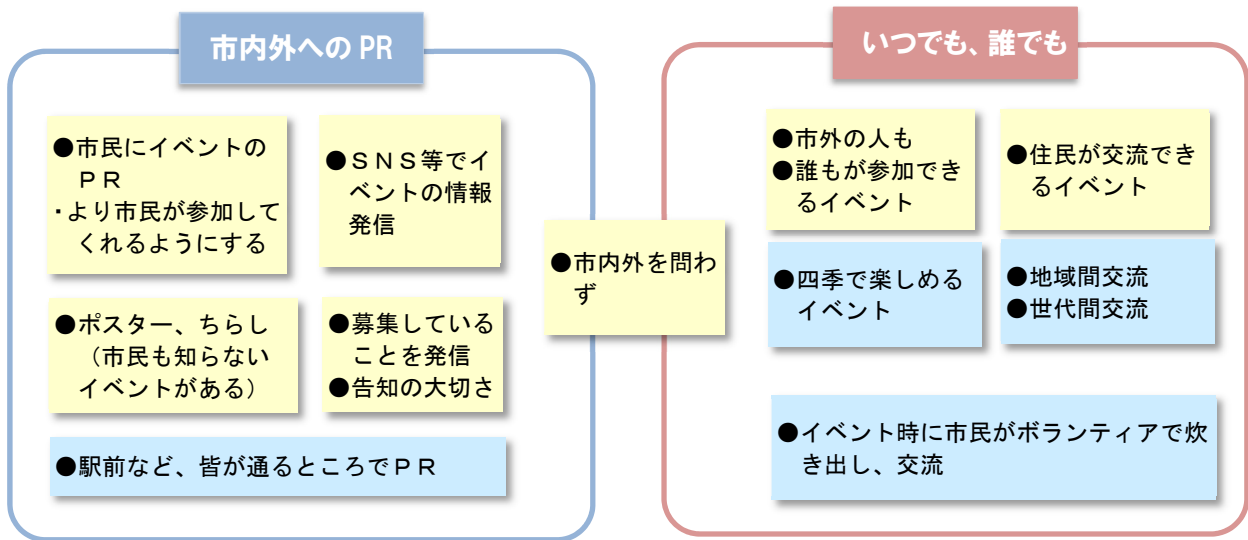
市内外への PR

●市民にイベントのＰＲ
・より市民が参加してくれるようにする

●ＳＮＳ等でイベントの情報発信

●ポスター、ちらし（市民も知らないイベントがある）

●募集していることを発信
●告知の大切さ

●駅前など、皆が通るところでＰＲ

●市内外を問わず

いつでも、誰でも

●市外の人も
●誰もが参加できるイベント

●住民が交流できるイベント

●四季で楽しめるイベント

●地域間交流
●世代間交流

●イベント時に市民がボランティアで炊き出し、交流